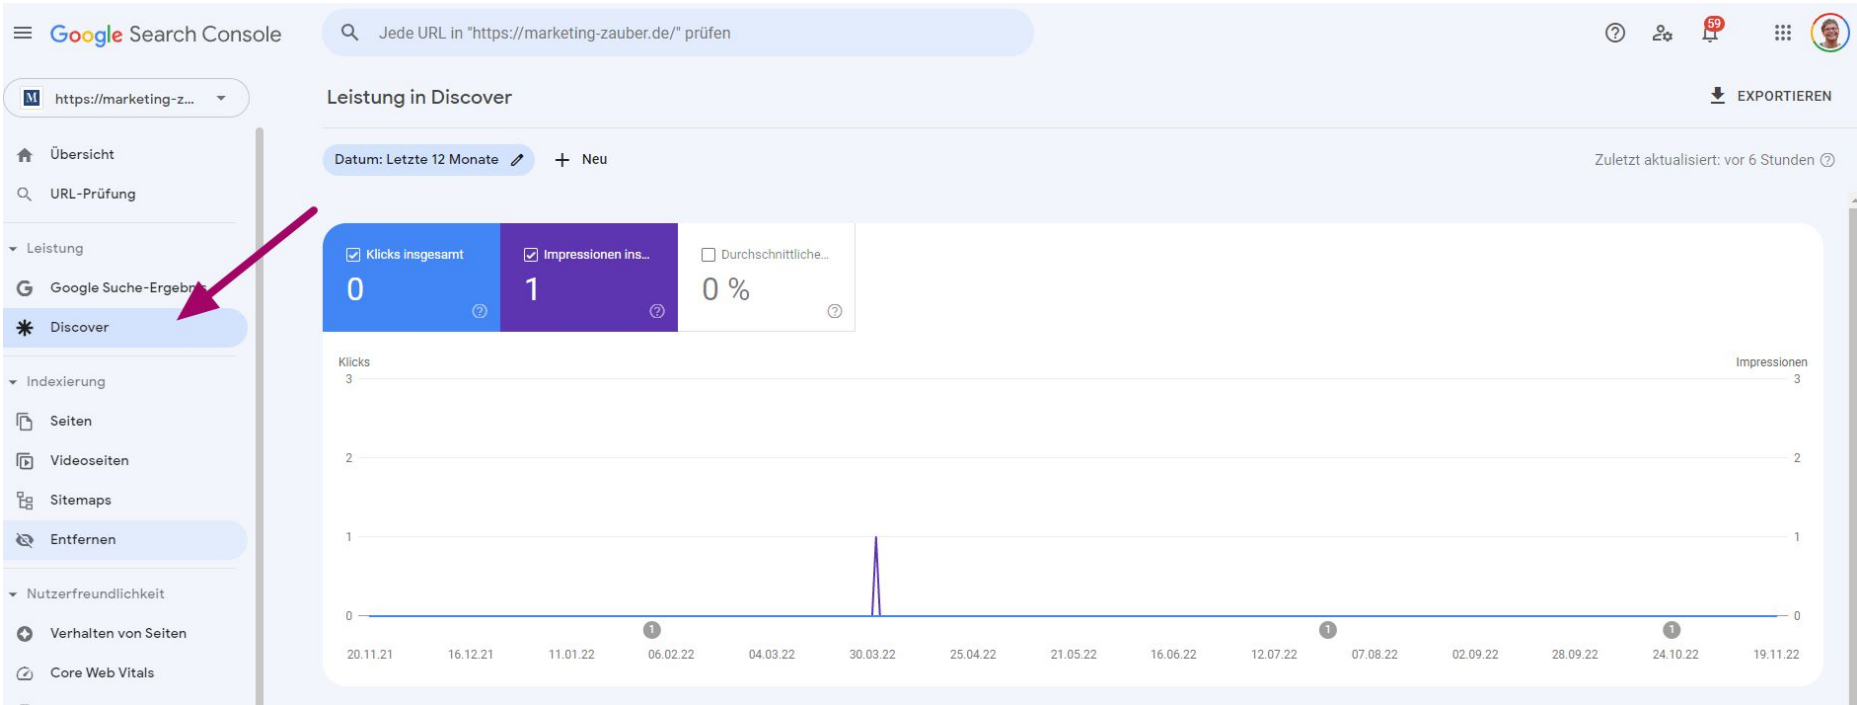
Google Search Console

Jede URL in "https://marketing-zauber.de/" prüfen

59

https://marketing-z...

Leistung in Discover

EXPORTIEREN

Übersicht

URL-Prüfung

Leistung

Google Suche-Ergebn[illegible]

Discover

Indexierung

Seiten

Videoseiten

Sitemaps

Entfernen

Nutzerfreundlichkeit

Verhalten von Seiten

Core Web Vitals

Datum: Letzte 12 Monate

Neu

Zuletzt aktualisiert: vor 6 Stunden

Klicks insgesamt
0

Impressionen ins...
1

Durchschnittliche...
0 %

Klicks

Impressionen

3
2
1
0

3
2
1
0

1
1
1

20.11.21 16.12.21 11.01.22 06.02.22 04.03.22 30.03.22 25.04.22 21.05.22 16.06.22 12.07.22 07.08.22 02.09.22 28.09.22 24.10.22 19.11.22